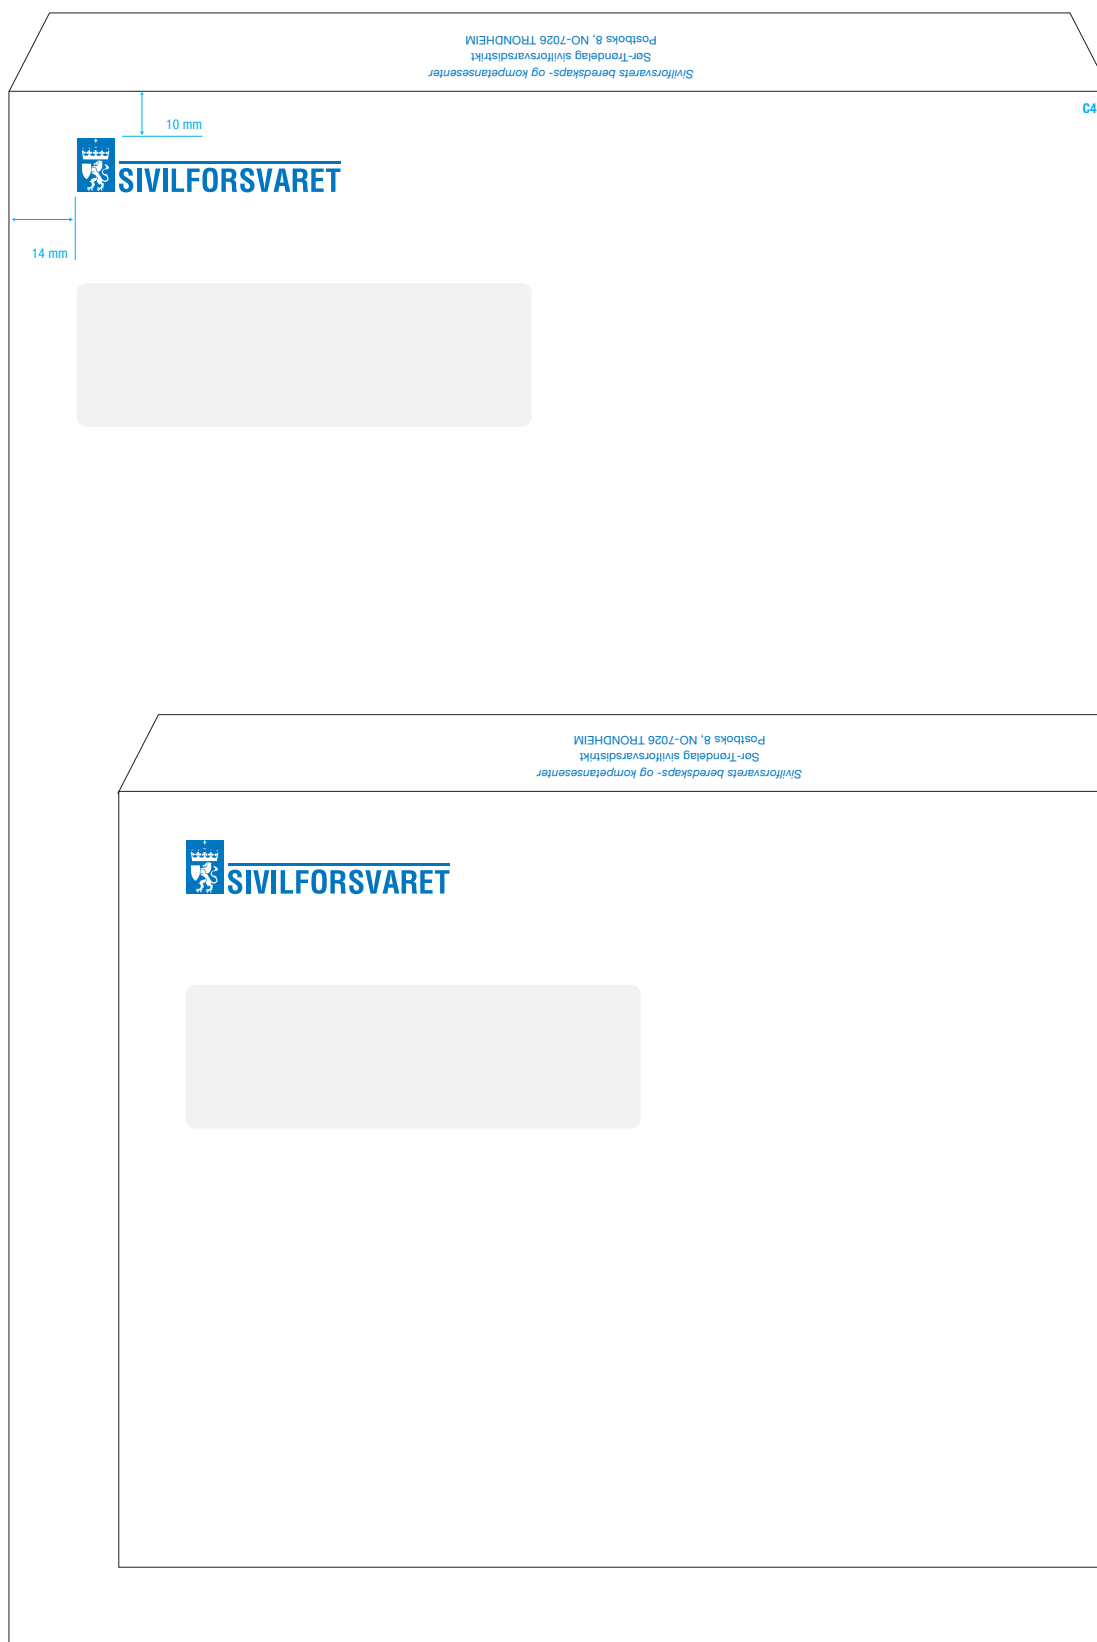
Sivilforsvarets beredskaps- og kompetansesenter
Sør-Trøndelag sivilforsvarsdistrikt
Postboks 8, NO-7026 TRONDHEIM

C4

10 mm

SIVILFORSVARET

14 mm

Sivilforsvarets beredskaps- og kompetansesenter
Sør-Trøndelag sivilforsvarsdistrikt
Postboks 8, NO-7026 TRONDHEIM

SIVILFORSVARET